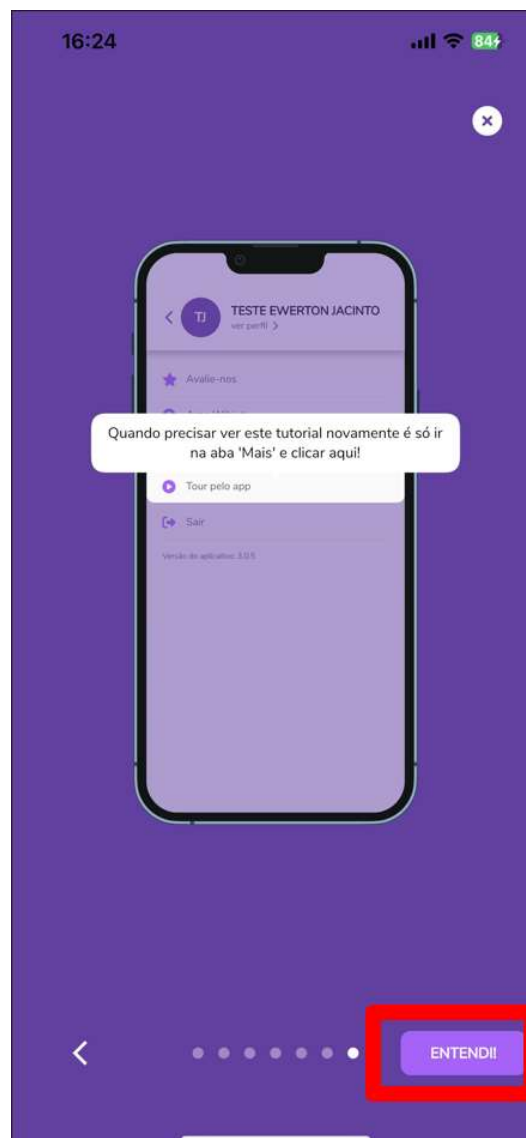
16:24

84

TJ TESTE EWERTON JACINTO
ver perfil >

Avalie-nos

Quando precisar ver este tutorial novamente é só ir na aba 'Mais' e clicar aqui!

Tour pelo app

Sair

Versão do aplicativo: 3.0.5

ENTENDI!